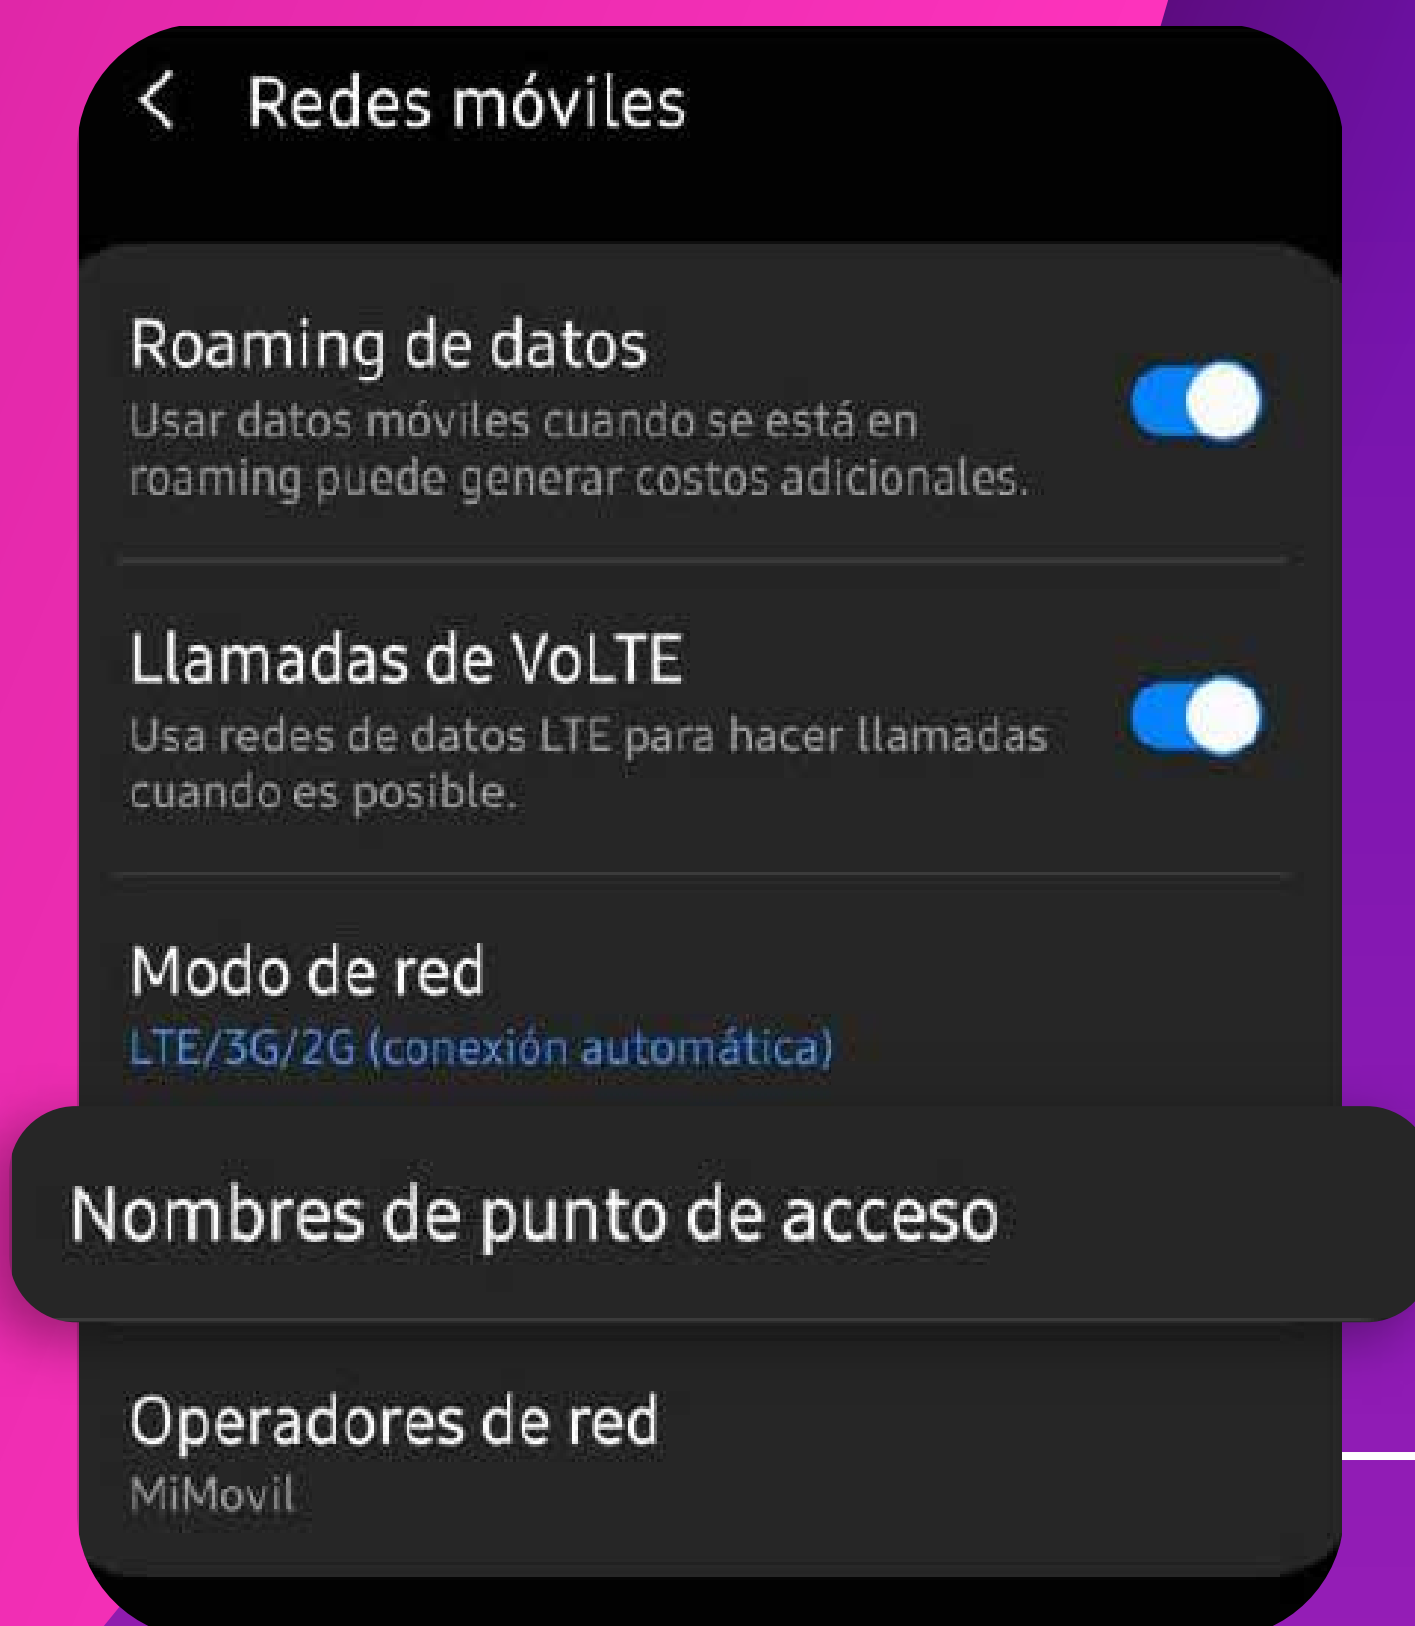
Redes móviles

Roaming de datos
Usar datos móviles cuando se está en roaming puede generar costos adicionales.

Llamadas de VoLTE
Usa redes de datos LTE para hacer llamadas cuando es posible.

Modo de red
LTE/3G/2G (conexión automática)

Nombres de punto de acceso

Operadores de red
MiMovil